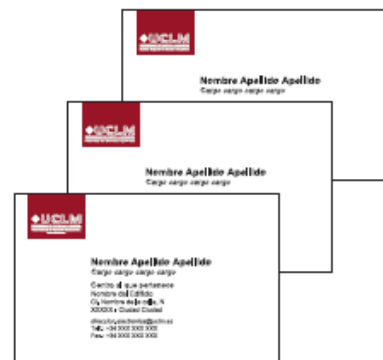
UCLM

Nombre Apellido Apellido
Cargo cargo cargo cargo

UCLM

Nombre Apellido Apellido
Cargo cargo cargo cargo

UCLM

Nombre Apellido Apellido
Cargo cargo cargo cargo

Centro al que pertenece
Nombre del Edificio
C/ Nombre de la calle, N
XXXXX - Ciudad Ciudad

direccion.electronica@uclm.es
Telf.: +34 XXX XXX XXX
Fax: +34 XXX XXX XXX